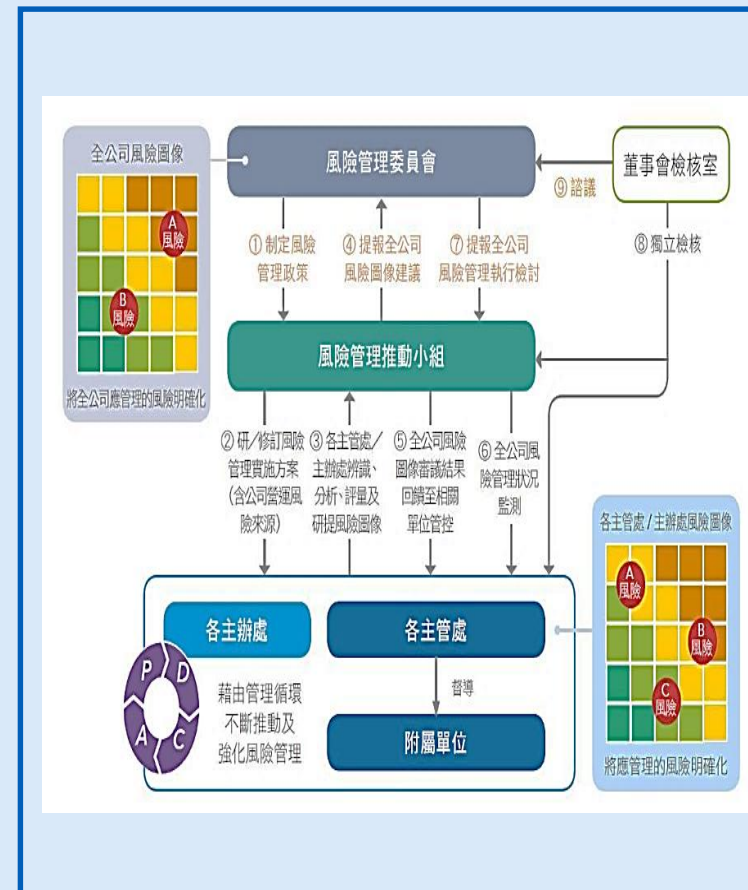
全公司風險圖像

A 風險

B 風險

將全公司應管理的風險明確化

風險管理委員會

董事會檢核室

⑨ 諮議

① 制定風險管理政策

④ 提報全公司風險圖像建議

⑦ 提報全公司風險管理執行檢討

⑧ 獨立檢核

風險管理推動小組

② 研/修訂風險管理實施方案(含公司營運風險來源)

③ 各主管處/主辦處辨識、分析、評量及研提風險圖像

⑤ 全公司風險圖像審議結果回饋至相關單位管控

⑥ 全公司風險管理狀況監測

各主管處/主辦處風險圖像

A 風險

B 風險

C 風險

將應管理的風險明確化

各主辦處

各主管處

督導

附屬單位

P D A C

藉由管理循環不斷推動及強化風險管理